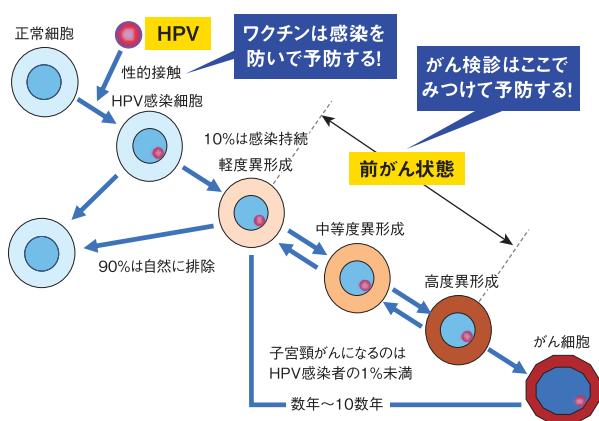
正常細胞

HPV

ワクチンは感染を防いで予防する!

性的接触

HPV感染細胞

がん検診はここでみつけて予防する!

10%は感染持続

軽度異形成

前がん状態

中等度異形成

90%は自然に排除

高度異形成

がん細胞

子宮頸がんになるのはHPV感染者の1%未満

数年〜10数年